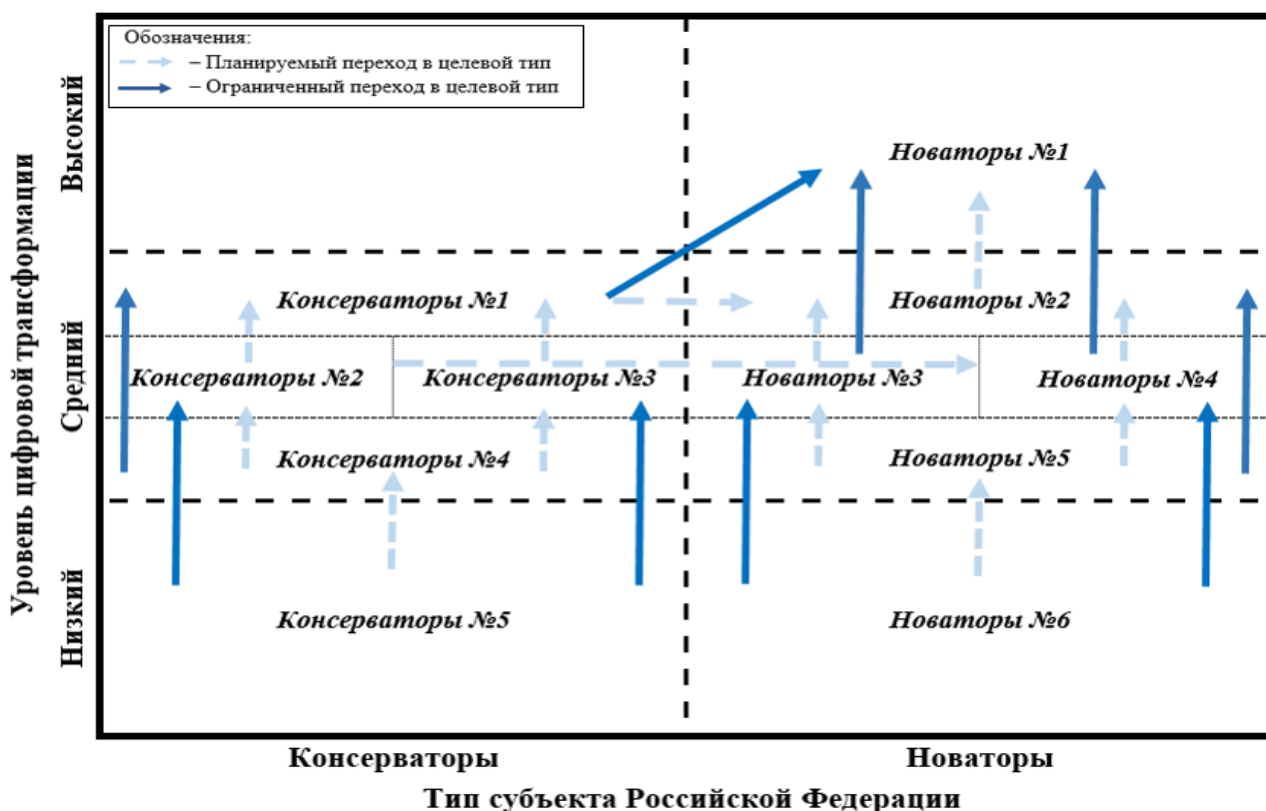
Обозначения:
– Планируемый переход в целевой тип
– Ограниченный переход в целевой тип

Новаторы №1

Консерваторы №1

Новаторы №2

Консерваторы №2

Консерваторы №3

Новаторы №3

Новаторы №4

Консерваторы №4

Новаторы №5

Консерваторы №5

Новаторы №6

Высокий

Средний

Низкий

Уровень цифровой трансформации

Консерваторы

Новаторы

Тип субъекта Российской Федерации